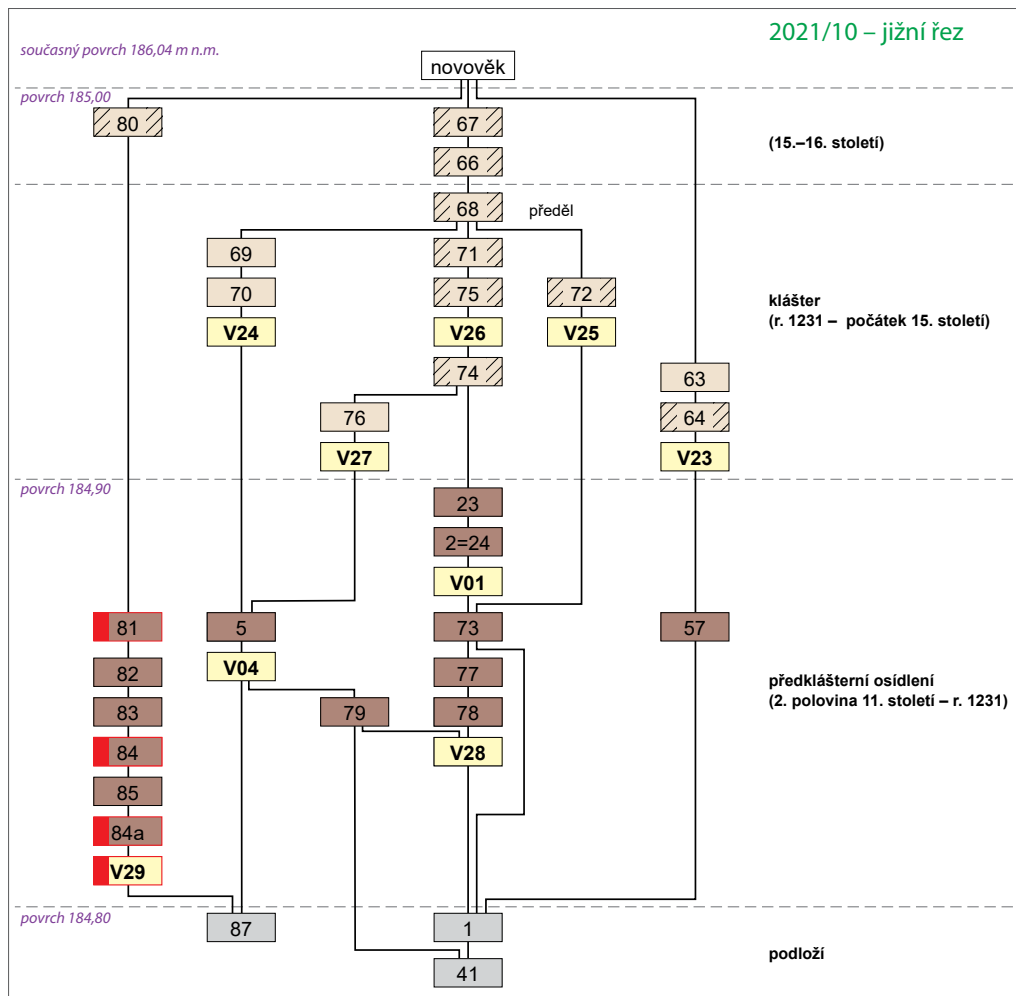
2021/10 – jižní řez

současný povrch 186,04 m n.m.

novověk

povrch 185,00

80

67

66

(15.–16. století)

68

předěl

69

71

70

75

72

V24

V26

V25

klášter
(r. 1231 – počátek 15. století)

74

63

76

64

V27

V23

povrch 184,90

23

2=24

V01

81

5

73

57

82

V04

77

předklášterní osídlení
(2. polovina 11. století – r. 1231)

83

79

78

84

V28

85

84a

V29

povrch 184,80

87

1

podloží

41